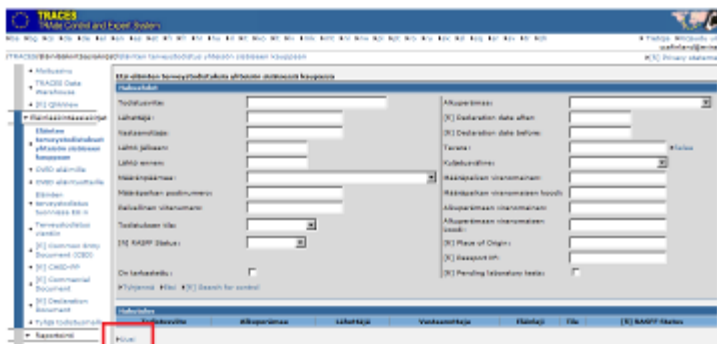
TRACES
TRAde Control and Expert System

TRACES>Eläinlääkintätodistukset>Eläinten terveystodistus yhteisön sisäiseen kauppaan

• Mallisanna
• TRACES Data Warehouse
• [X] QlikView
▾ Eläinlääkintätodistukset
Eläinten terveystodistukset yhteisön sisäiseen kauppaan
• DVED eläimille
• DVED eläimuotteille
Eläinten terveystodistus tuonnissa EU:n
• Terveystodistus viennin
• [X] Common Entry Document (CED)
• [X] CHED-PP
• [X] Commercial Document
• [X] Declaration Document
• Tyhjä todistusmalli
▾ Raportointi

Eläinten terveystodistukset yhteisön sisäiseen kauppaan

Hakuehdot

| | | | |
|---|---|---|---|
| Todistusnro: | | Alkuperämaa: | |
| Lähettäjä: | | [X] Declaration date after: | |
| Vastaanottaja: | | [X] Declaration date before: | |
| Lähti jälkeen: | | Tavara: | |
| Lähti ennen: | | Kuljetusväline: | |
| Määränpäämaa: | | Määräpaikan viranomainen: | |
| Määräpaikan postinumero: | | Määräpaikan viranomaisen koodi: | |
| Paikallinen viitenumero: | | Alkuperämaan viranomainen: | |
| Todistuksen tila: | | Alkuperämaan viranomaisen koodi: | |
| [X] RASFF Status: | | [X] Place of Origin: | |
| | | [X] Passport nº: | |
| On tarkastettu: | | [X] Pending laboratory tests: | |

▸Tyhjennä ▸Hae ▸[X] Search for control

Hakutulos

| Todistusnro | Alkuperämaa | Lähettäjä | Vastaanottaja | Eläinlaji | Tila | [X] RASFF Status |
|---|---|---|---|---|---|---|

Uusi